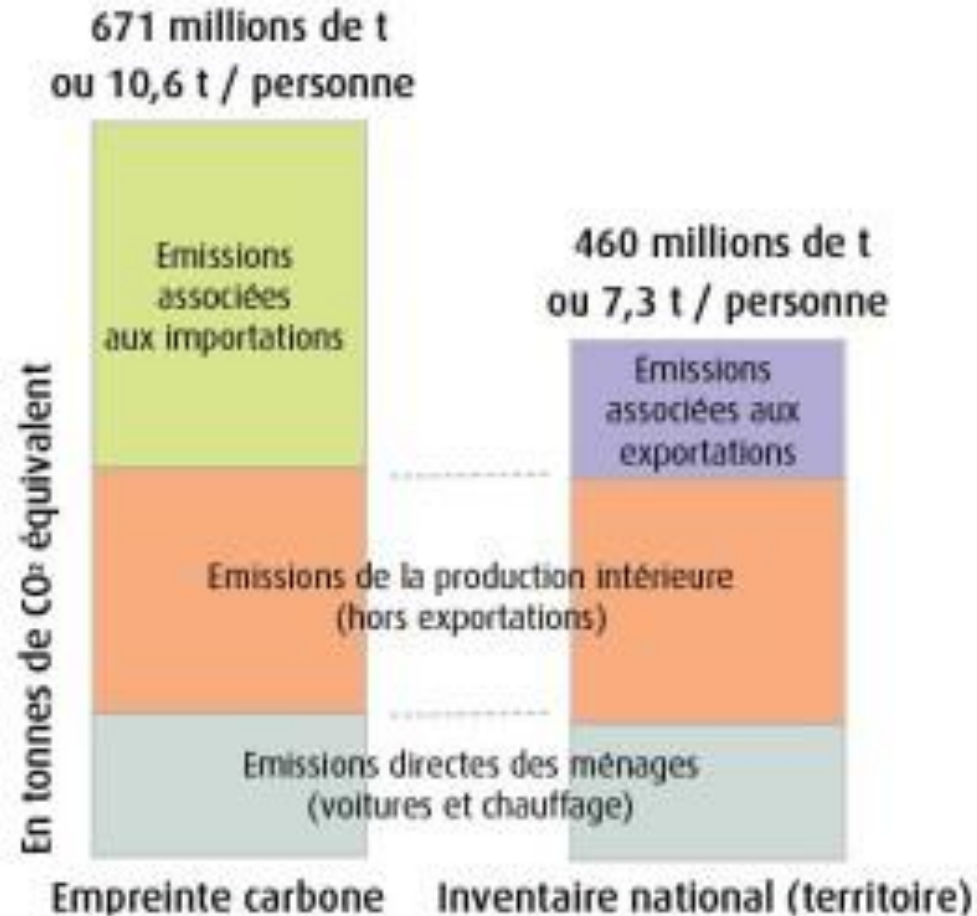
671 millions de t
ou 10,6 t / personne

Emissions associées aux importations

460 millions de t
ou 7,3 t / personne

Emissions associées aux exportations

En tonnes de $CO_2$ équivalent

Emissions de la production intérieure (hors exportations)

Emissions directes des ménages (voitures et chauffage)

Empreinte carbone

Inventaire national (territoire)